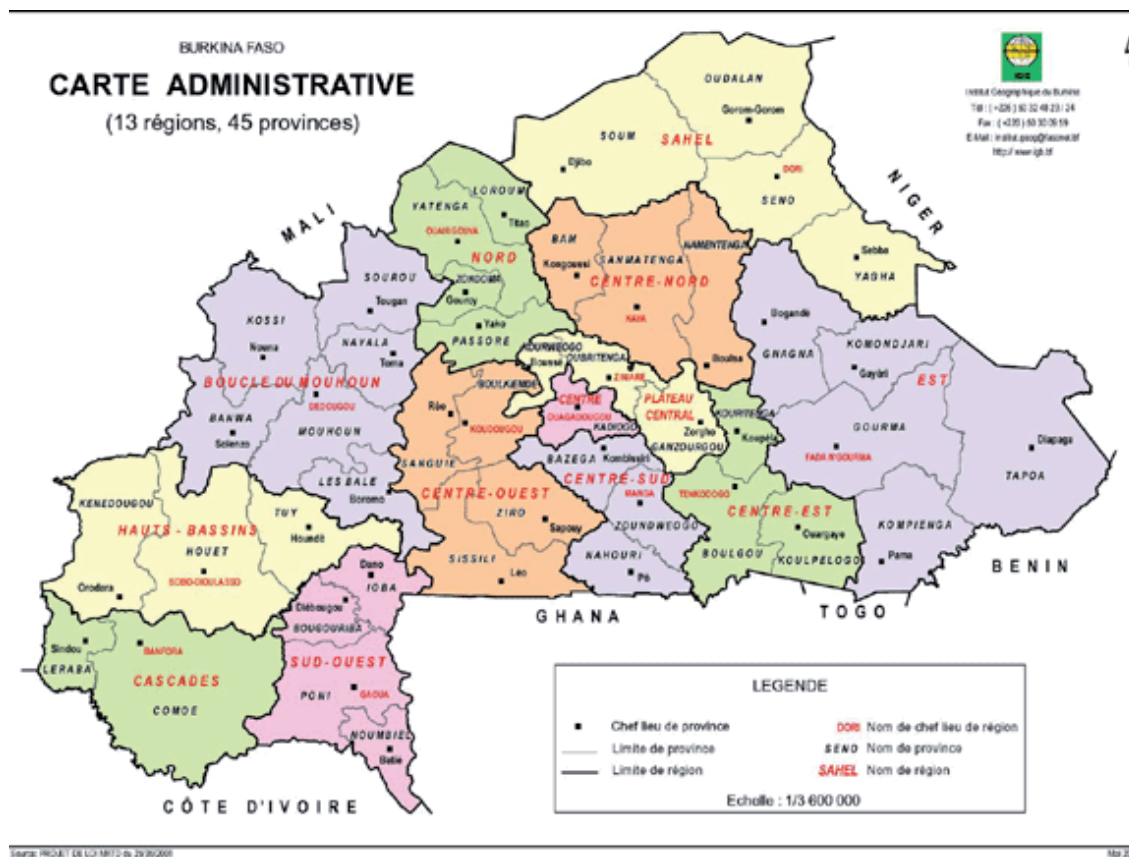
BURKINA FASO
CARTE ADMINISTRATIVE
(13 régions, 45 provinces)

IGB
Institut Géographique du Burkina
Tél : (+226) 50 32 48 23 / 24
Fax : (+226) 50 30 05 19
E-Mail : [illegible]
http://www.igb.bf

MALI
NIGER
BENIN
TOGO
GHANA
CÔTE D'IVOIRE

OUDALAN
Gorom-Gorom
SOUM
SAHEL
Djibo
DORI
SENO
Sebba
YAGHA
LOROUM
YATENGA
Titao
OUAHIGOUYA
NORD
ZONDOMA
Gourcy
Yako
PASSORE
BAM
Kongoussi
SANMATENGA
NAMENTENGA
CENTRE-NORD
KAYA
Boulsa
SOUROU
Tougan
KOSSI
Nouna
NAYALA
Toma
BOUCLE DU MOUHOUN
DEDOUGOU
BANWA
Solenzo
MOUHOUN
LES BALE
Boromo
KOURWEOGO
Boussé
OUBRITENGA
ZINIARE
BOULKIEMDE
Réo
KOUDOUGOU
CENTRE
OUAGADOUGOU
KADIOGO
PLATEAU CENTRAL
Zorgho
GANZOURGOU
KOURITENGA
Koupéla
Bogandé
GNAGNA
KOMONDJARI
Gayéri
EST
GOURMA
FADA N'GOURMA
Diapaga
TAPOA
SANGUIE
CENTRE-OUEST
ZIRO
Sapouy
SISSILI
Léo
BAZEGA
Kombissiri
CENTRE-SUD
MANGA
ZOUNDWEOGO
NAHOURI
Pô
TENKODOGO
CENTRE-EST
Ouargaye
BOULGOU
KOULPELOGO
KOMPIENGA
Pama
KENEDOUGOU
HAUTS-BASSINS
TUY
Houndé
HOUET
BOBO-DIOULASSO
Orodara
Dano
IOBA
Diébougou
BOUGOURIBA
SUD-OUEST
PONI
GAOUA
NOUMBIEL
Batié
Sindou
LERABA
BANFORA
CASCADES
COMOE

LEGENDE
Chef lieu de province
Limite de province
Limite de région
DORI Nom de chef lieu de région
SENO Nom de province
SAHEL Nom de région
Echelle : 1/3 600 000

Source : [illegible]
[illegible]